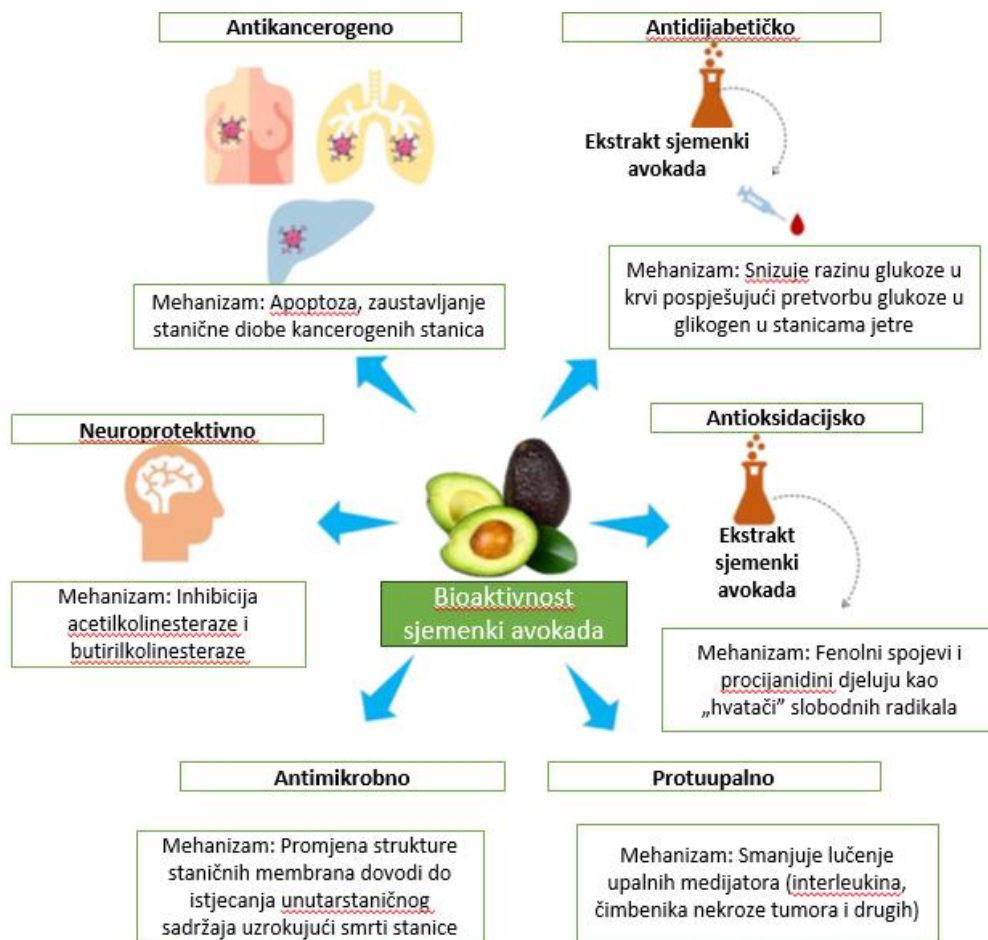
Antikancerogeno

Mehanizam: Apoptoza, zaustavljanje stanične diobe kancerogenih stanica

Antidijabetičko

Ekstrakt sjemenki avokada

Mehanizam: Snizuje razinu glukoze u krvi pospješujući pretvorbu glukoze u glikogen u stanicama jetre

Neuroprotektivno

Mehanizam: Inhibicija acetilkolinesteraze i butirilkolinesteraze

Bioaktivnost sjemenki avokada

Antioksidacijsko

Ekstrakt sjemenki avokada

Mehanizam: Fenolni spojevi i procijanidini djeluju kao „hvatači" slobodnih radikala

Antimikrobno

Mehanizam: Promjena strukture staničnih membrana dovodi do istjecanja unutarstaničnog sadržaja uzrokujući smrti stanice

Protuupalno

Mehanizam: Smanjuje lučenje upalnih medijatora (interleukina, čimbenika nekroze tumora i drugih)